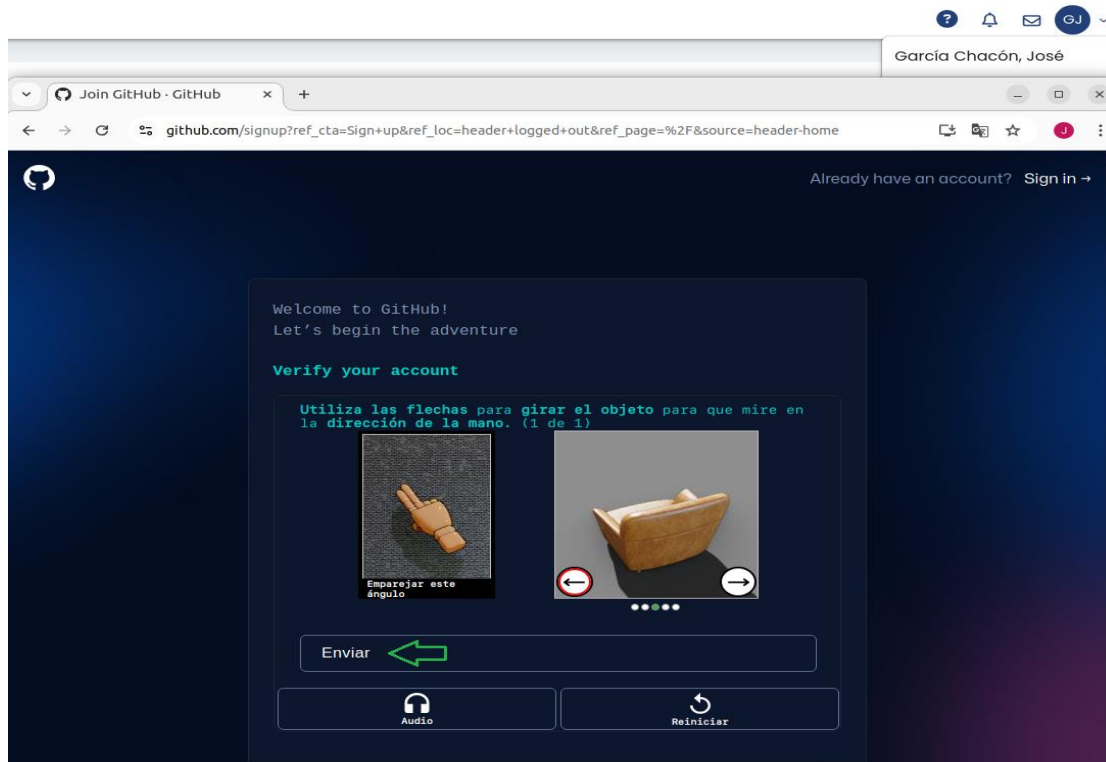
GJ

García Chacón, José

Join GitHub · GitHub

github.com/signup?ref_cta=Sign+up&ref_loc=header+logged+out&ref_page=%2F&source=header-home

J

Already have an account? Sign in →

Welcome to GitHub!
Let's begin the adventure

Verify your account

Utiliza las flechas para girar el objeto para que mire en la dirección de la mano. (1 de 1)

Emparejar este ángulo

Enviar

Audio

Reiniciar